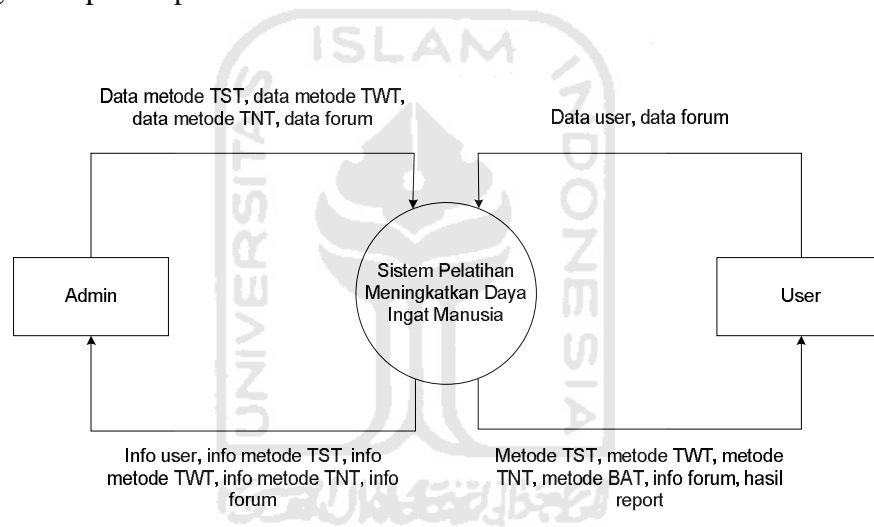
Data metode TST, data metode TWT, data metode TNT, data forum

Data user, data forum

Admin

Sistem Pelatihan Meningkatkan Daya Ingat Manusia

User

Info user, info metode TST, info metode TWT, info metode TNT, info forum

Metode TST, metode TWT, metode TNT, metode BAT, info forum, hasil report

ISLAM
UNIVERSITAS
INDONESIA